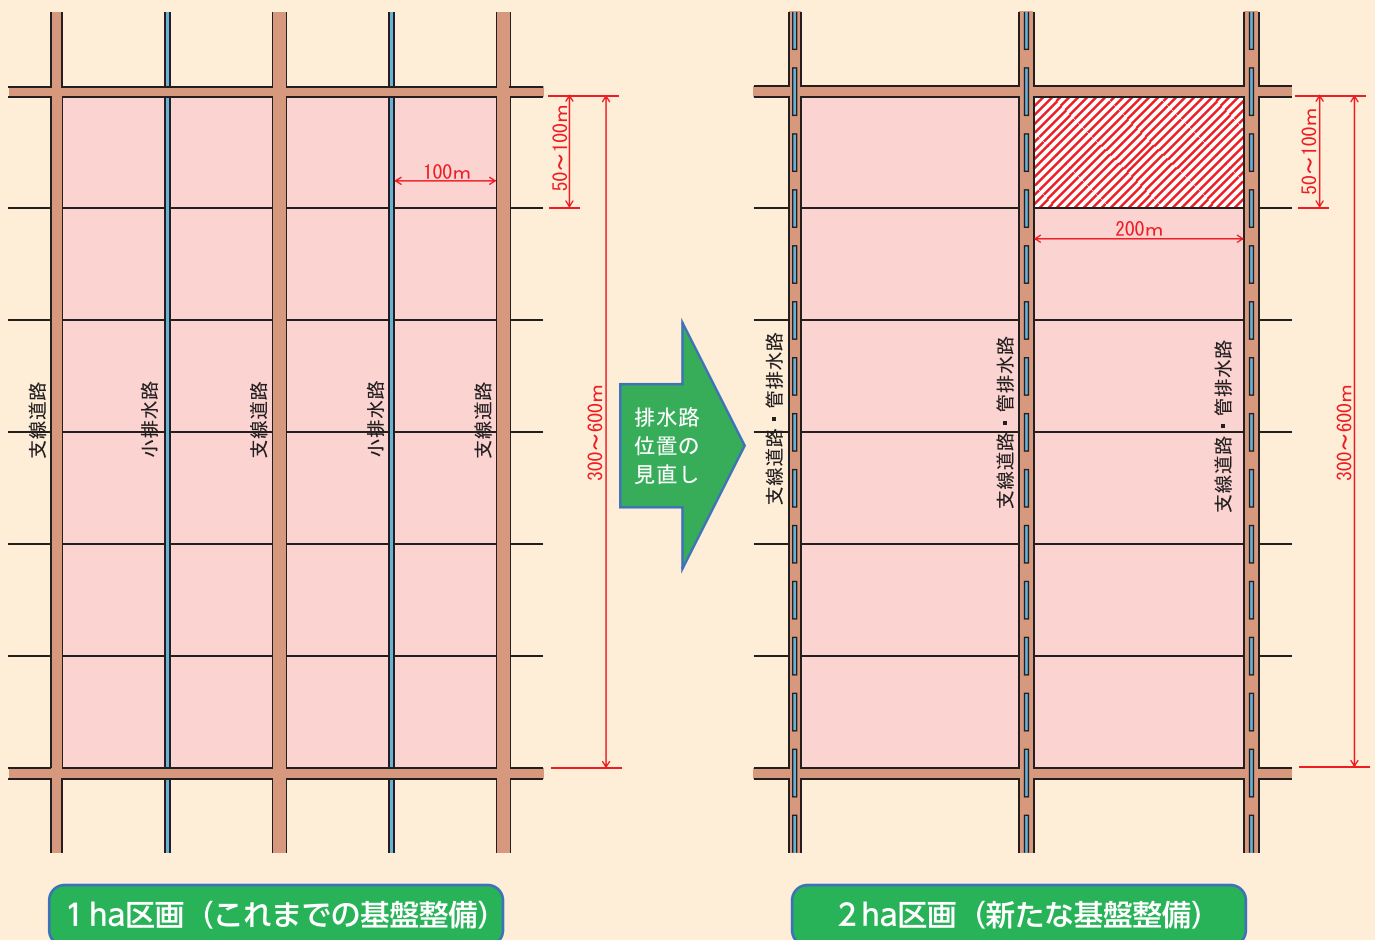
100m

50～100m

300～600m

支線道路

小排水路

支線道路

小排水路

支線道路

排水路位置の見直し

50～100m

200m

300～600m

支線道路・管排水路

支線道路・管排水路

支線道路・管排水路

1ha区画（これまでの基盤整備）

2ha区画（新たな基盤整備）